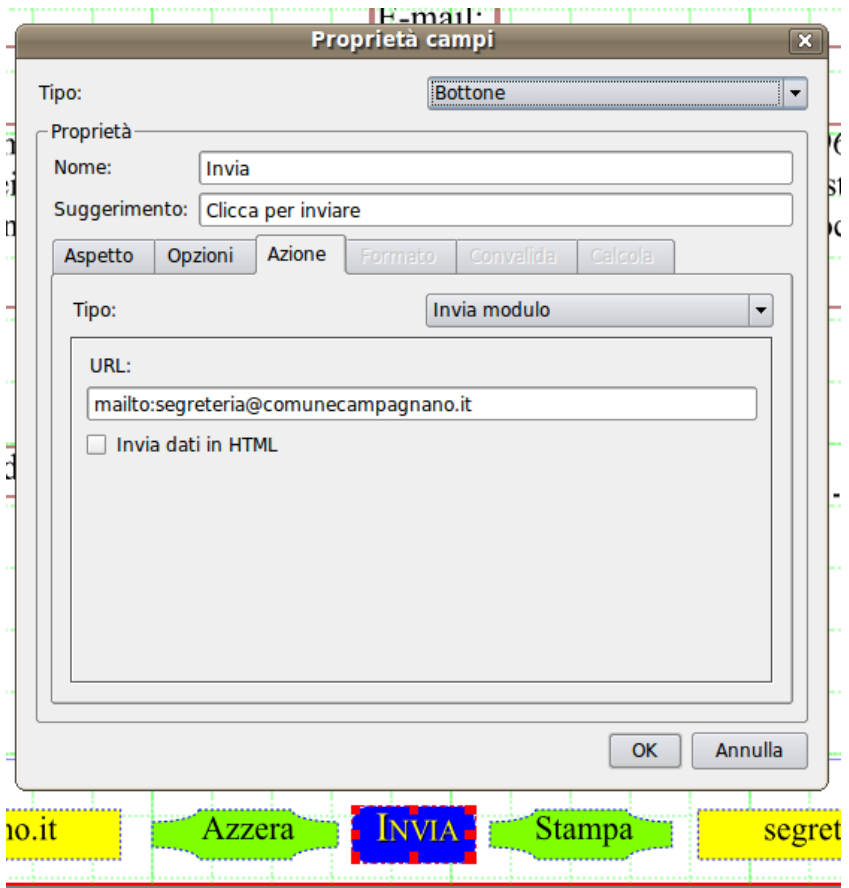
E-mail:

Proprietà campi

Tipo: Bottone

Proprietà

Nome: Invia

Suggerimento: Clicca per inviare

Aspetto | Opzioni | Azione | Formato | Convalida | Calcola

Tipo: Invia modulo

URL:

mailto:segreteria@comunecampagnano.it

Invia dati in HTML

OK | Annulla

no.it | Azzera | INVIA | Stampa | segret